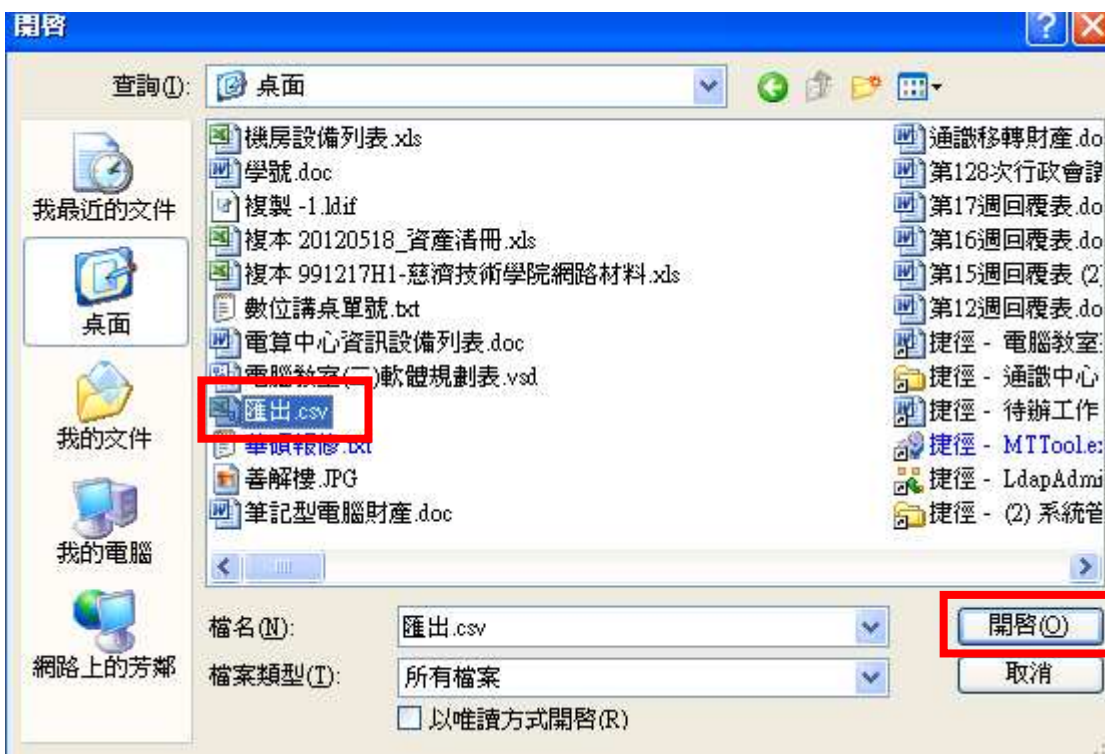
開啓

查詢(I): 桌面

我最近的文件
桌面
我的文件
我的電腦
網路上的芳鄰

機房設備列表.xls
學號.doc
複製 -1.ldif
複本 20120518_資產清冊.xls
複本 991217H1-慈濟技術學院網路材料.xls
數位講桌單號.txt
電算中心資訊設備列表.doc
電腦教室(三)軟體規劃表.vsd
匯出.csv
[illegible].txt
善解樓.JPG
筆記型電腦財產.doc

通識移轉財產.do
第128次行政會議
第17週回覆表.do
第16週回覆表.do
第15週回覆表 (2
第12週回覆表.do
捷徑 - 電腦教室
捷徑 - 通識中心
捷徑 - 待辦工作
捷徑 - MTTool.e
捷徑 - LdapAdmi
捷徑 - (2) 系統管

檔名(N): 匯出.csv
檔案類型(T): 所有檔案
以唯讀方式開啓(R)
開啓(O)
取消